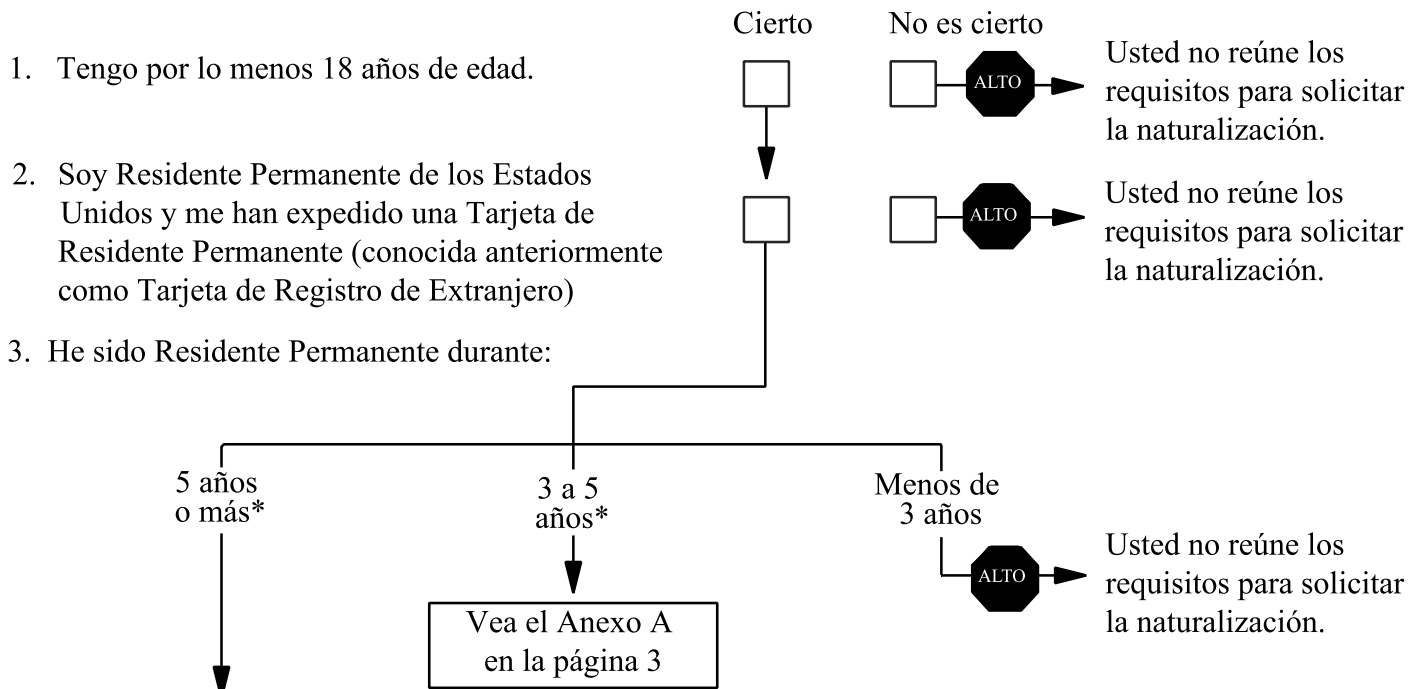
Cierto

No es cierto

1. Tengo por lo menos 18 años de edad.

ALTO

Usted no reúne los requisitos para solicitar la naturalización.

2. Soy Residente Permanente de los Estados Unidos y me han expedido una Tarjeta de Residente Permanente (conocida anteriormente como Tarjeta de Registro de Extranjero)

ALTO

Usted no reúne los requisitos para solicitar la naturalización.

3. He sido Residente Permanente durante:

5 años o más*

3 a 5 años*

Vea el Anexo A en la página 3

Menos de 3 años

ALTO

Usted no reúne los requisitos para solicitar la naturalización.